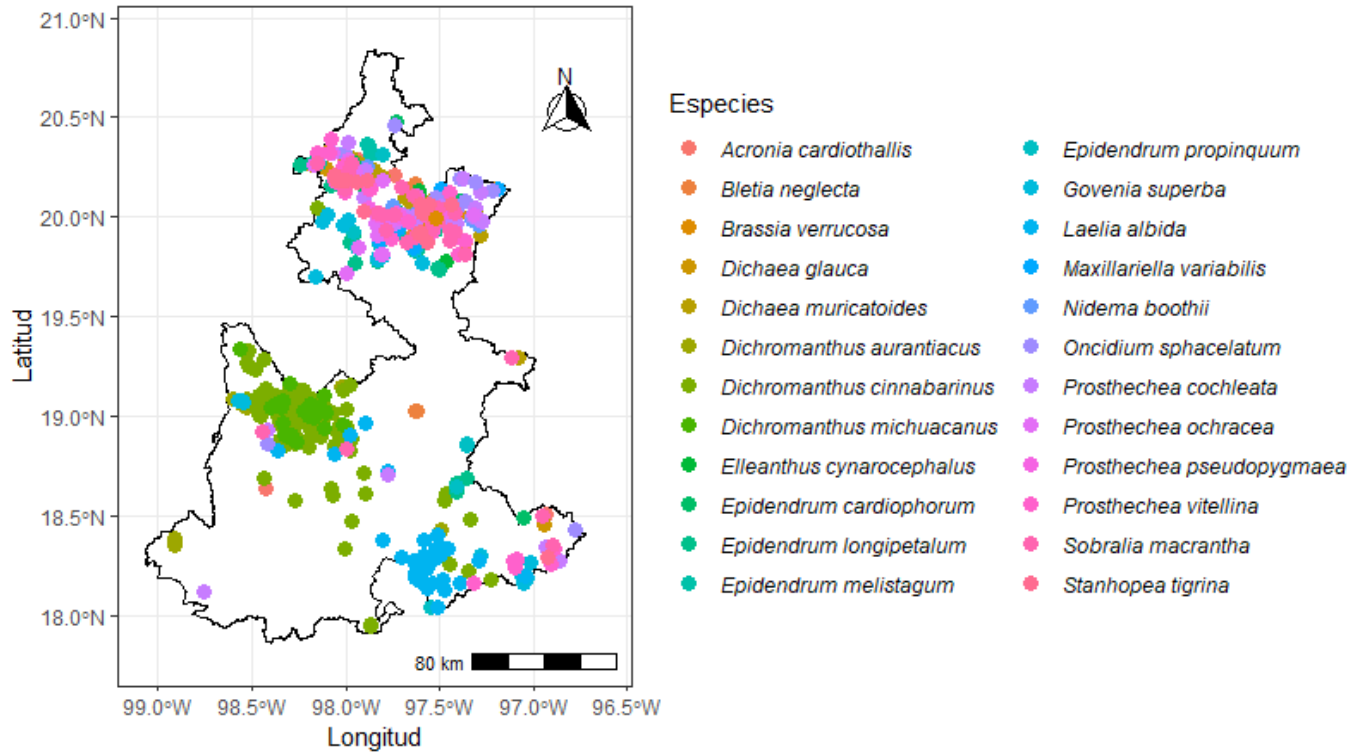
21.0°N
20.5°N
20.0°N
19.5°N
19.0°N
18.5°N
18.0°N
Latitud
N
80 km
99.0°W 98.5°W 98.0°W 97.5°W 97.0°W 96.5°W
Longitud

Especies
Acronia cardiothallis
Bletia neglecta
Brassia verrucosa
Dichaea glauca
Dichaea muricatoides
Dichromanthus aurantiacus
Dichromanthus cinnabarinus
Dichromanthus michuacanus
Elleanthus cynarocephalus
Epidendrum cardiophorum
Epidendrum longipetalum
Epidendrum melistagum
Epidendrum propinquum
Govenia superba
Laelia albida
Maxillariella variabilis
Nidema boothii
Oncidium sphacelatum
Prosthechea cochleata
Prosthechea ochracea
Prosthechea pseudopygmaea
Prosthechea vitellina
Sobralia macrantha
Stanhopea tigrina